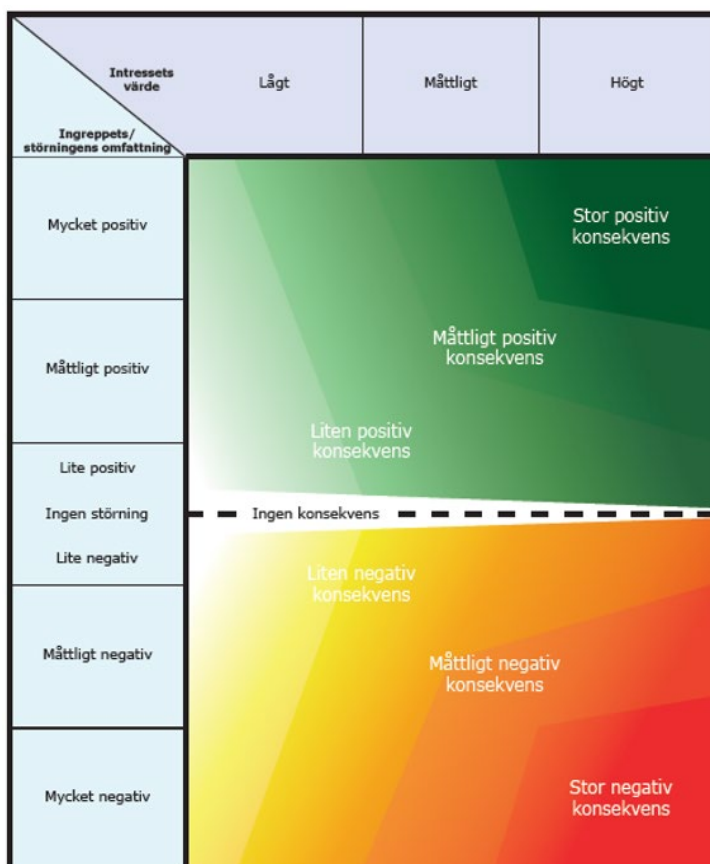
| Intressets värde / Ingreppets/ störningens omfattning | Lågt | Måttligt | Högt |
|---|---|---|---|
| Mycket positiv | | | |
| Måttligt positiv | | | |
| Lite positiv | | | |
| Ingen störning | | | |
| Lite negativ | | | |
| Måttligt negativ | | | |
| Mycket negativ | | | |

Stor positiv konsekvens

Måttligt positiv konsekvens

Liten positiv konsekvens

Ingen konsekvens

Liten negativ konsekvens

Måttligt negativ konsekvens

Stor negativ konsekvens